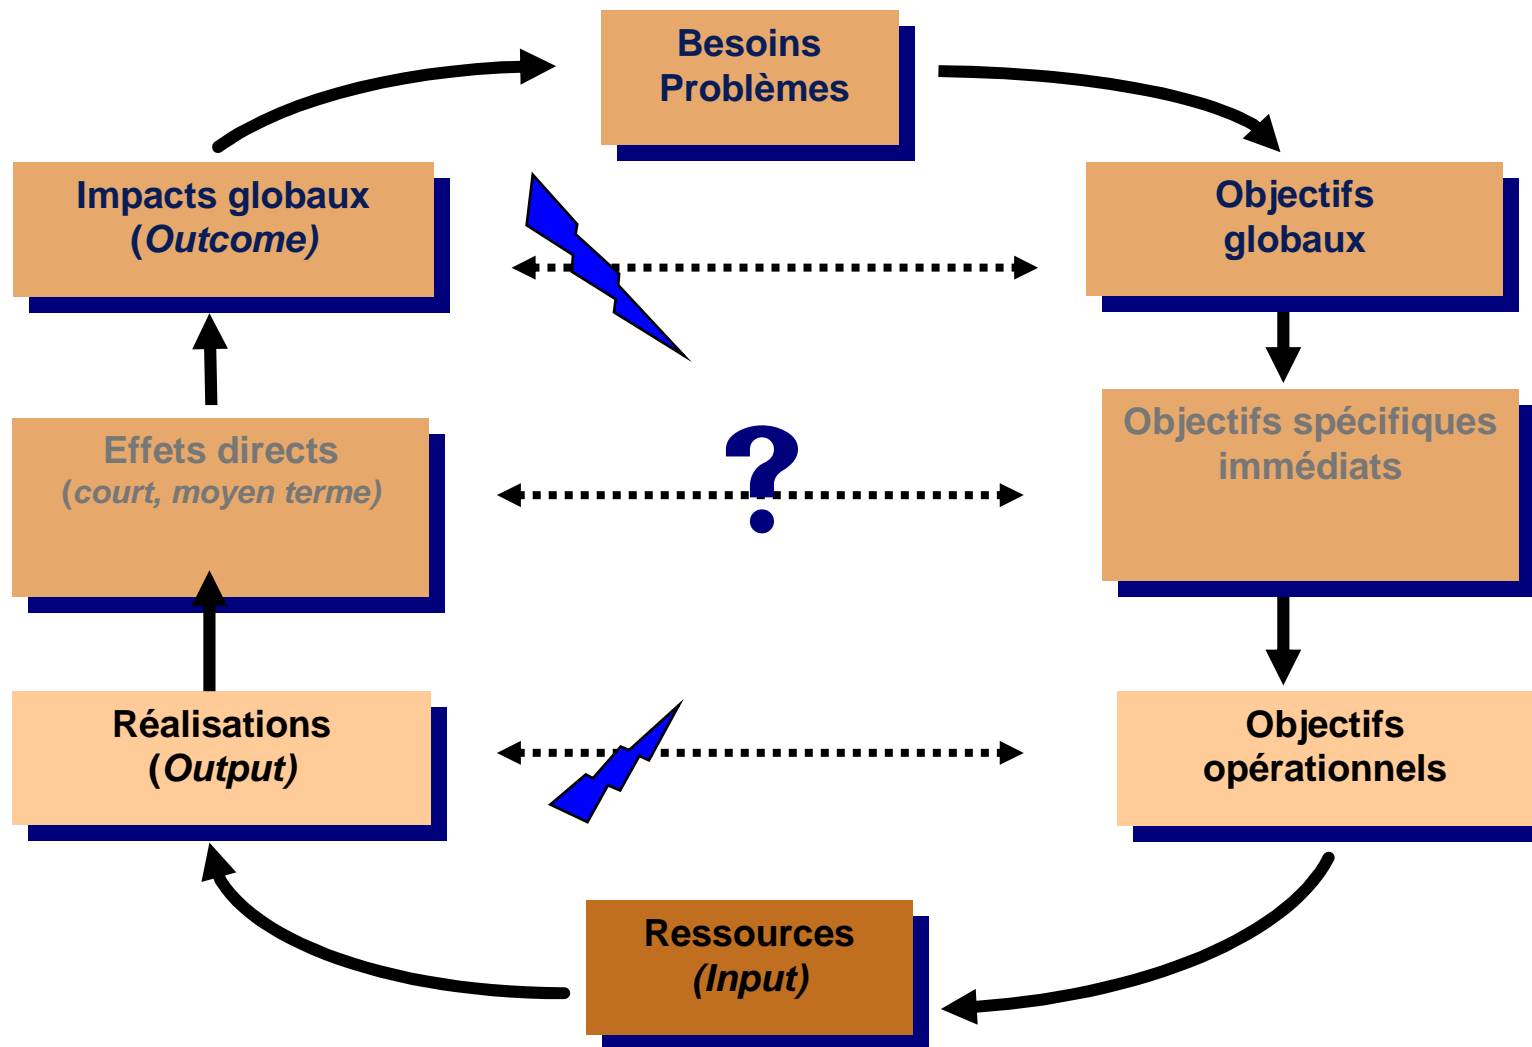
Besoins
Problèmes

Impacts globaux
(*Outcome*)

Objectifs globaux

Effets directs
(*court, moyen terme*)

?

Objectifs spécifiques immédiats

Réalisations
(*Output*)

Objectifs opérationnels

Ressources
(*Input*)